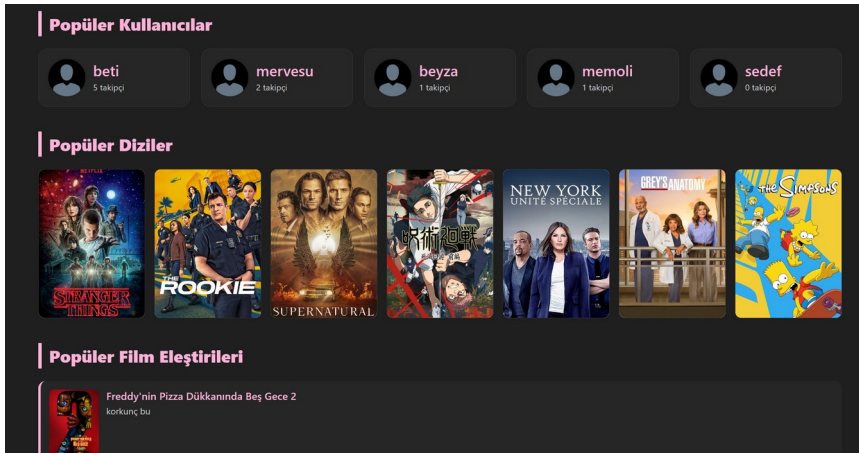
Popüler Kullanıcılar

beti
5 takipçi

mervesu
2 takipçi

beyza
1 takipçi

memoli
1 takipçi

sedef
0 takipçi

Popüler Diziler

NETFLIX
STRANGER THINGS

THE ROOKIE

SUPERNATURAL

呪術廻戦

NEW YORK
UNITÉ SPÉCIALE

GREY'S ANATOMY

THE SIMPSONS

Popüler Film Eleştirileri

Freddy'nin Pizza Dükkanında Beş Gece 2
korkunç bu